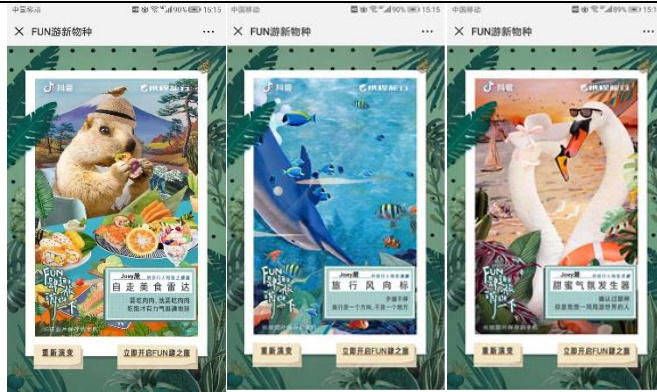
中国移动 90% 15:15
× FUN游新物种 ···
抖音 携程旅行
FUN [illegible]
Joey是 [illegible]
自走美食雷达
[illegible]
重新演变
立即开启FUN肆之旅

中国移动 90% 15:15
× FUN游新物种 ···
抖音 携程旅行
FUN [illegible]
Joey是 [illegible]
旅行风向标
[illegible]
重新演变
立即开启FUN肆之旅

中国移动 89% 15:15
× FUN游新物种 ···
抖音 携程旅行
FUN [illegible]
Joey是 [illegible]
甜蜜气氛发生器
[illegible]
重新演变
立即开启FUN肆之旅